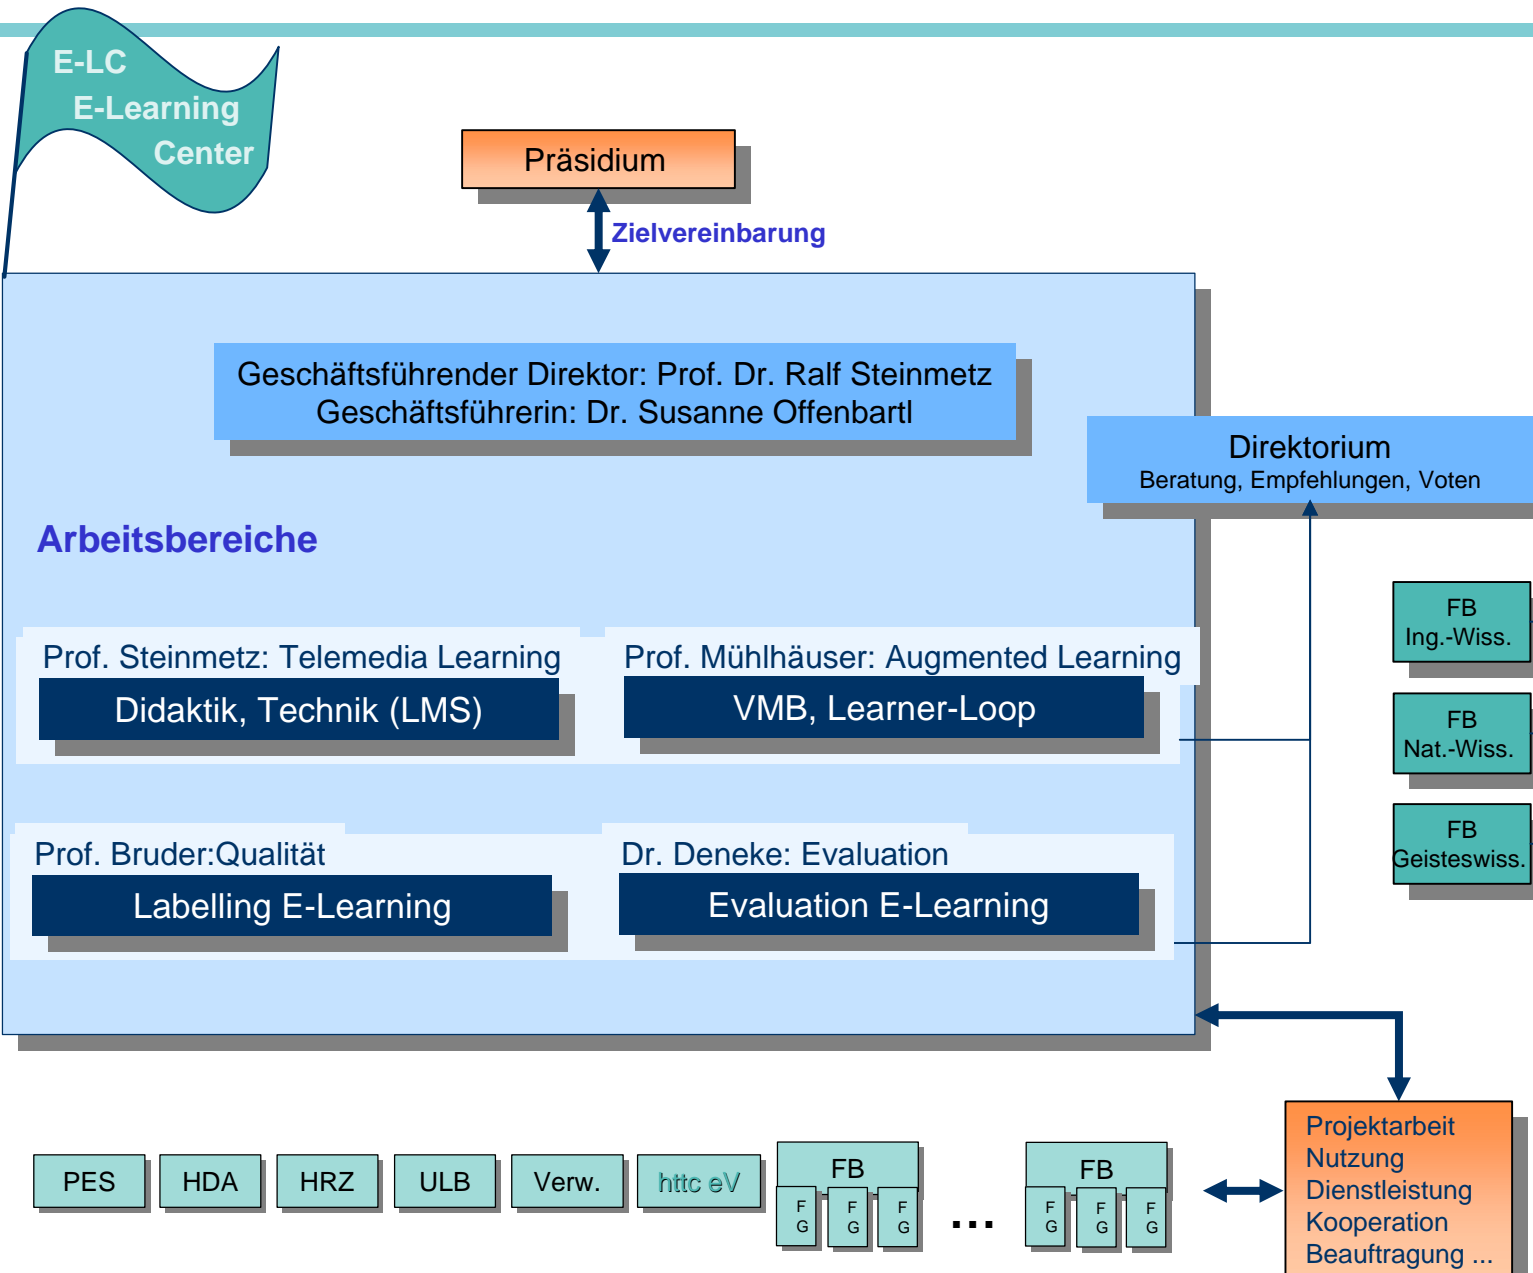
E-LC
E-Learning
Center

Präsidium

Zielvereinbarung

Geschäftsführender Direktor: Prof. Dr. Ralf Steinmetz
Geschäftsführerin: Dr. Susanne Offenbartl

Direktorium
Beratung, Empfehlungen, Voten

Arbeitsbereiche

Prof. Steinmetz: Telemedia Learning
Didaktik, Technik (LMS)

Prof. Mühlhäuser: Augmented Learning
VMB, Learner-Loop

FB
Ing.-Wiss.

FB
Nat.-Wiss.

FB
Geisteswiss.

Prof. Bruder:Qualität
Labelling E-Learning

Dr. Deneke: Evaluation
Evaluation E-Learning

PES
HDA
HRZ
ULB
Verw.
httc eV

FB
F G
F G
F G

...

FB
F G
F G
F G

Projektarbeit
Nutzung
Dienstleistung
Kooperation
Beauftragung ...